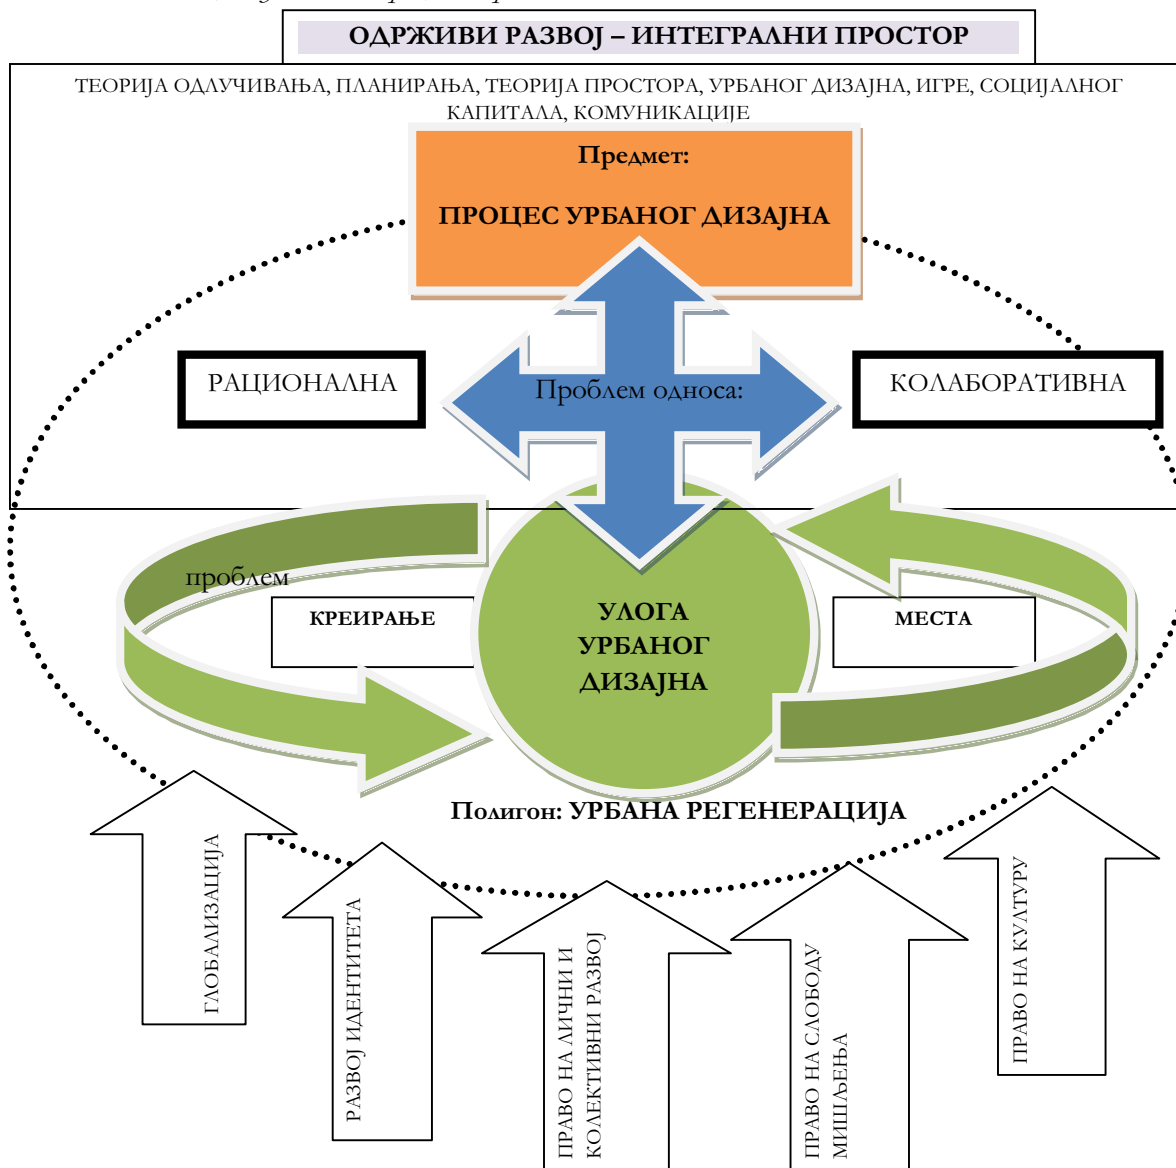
ОДРЖИВИ РАЗВОЈ – ИНТЕГРАЛНИ ПРОСТОР

ТЕОРИЈА ОДЛУЧИВАЊА, ПЛАНИРАЊА, ТЕОРИЈА ПРОСТОРА, УРБАНОГ ДИЗАЈНА, ИГРЕ, СОЦИЈАЛНОГ КАПИТАЛА, КОМУНИКАЦИЈЕ

Предмет:

ПРОЦЕС УРБАНОГ ДИЗАЈНА

РАЦИОНАЛНА

Проблем односа:

КОЛАБОРАТИВНА

проблем

КРЕИРАЊЕ

УЛОГА УРБАНОГ ДИЗАЈНА

МЕСТА

Полигон: УРБАНА РЕГЕНЕРАЦИЈА

ГЛОБАЛИЗАЦИЈА

РАЗВОЈ ИДЕНТИТЕТА

ПРАВО НА ЛИЧНИ И КОЛЕКТИВНИ РАЗВОЈ

ПРАВО НА СЛОБОДУ МИШЉЕЊА

ПРАВО НА КУЛТУРУ